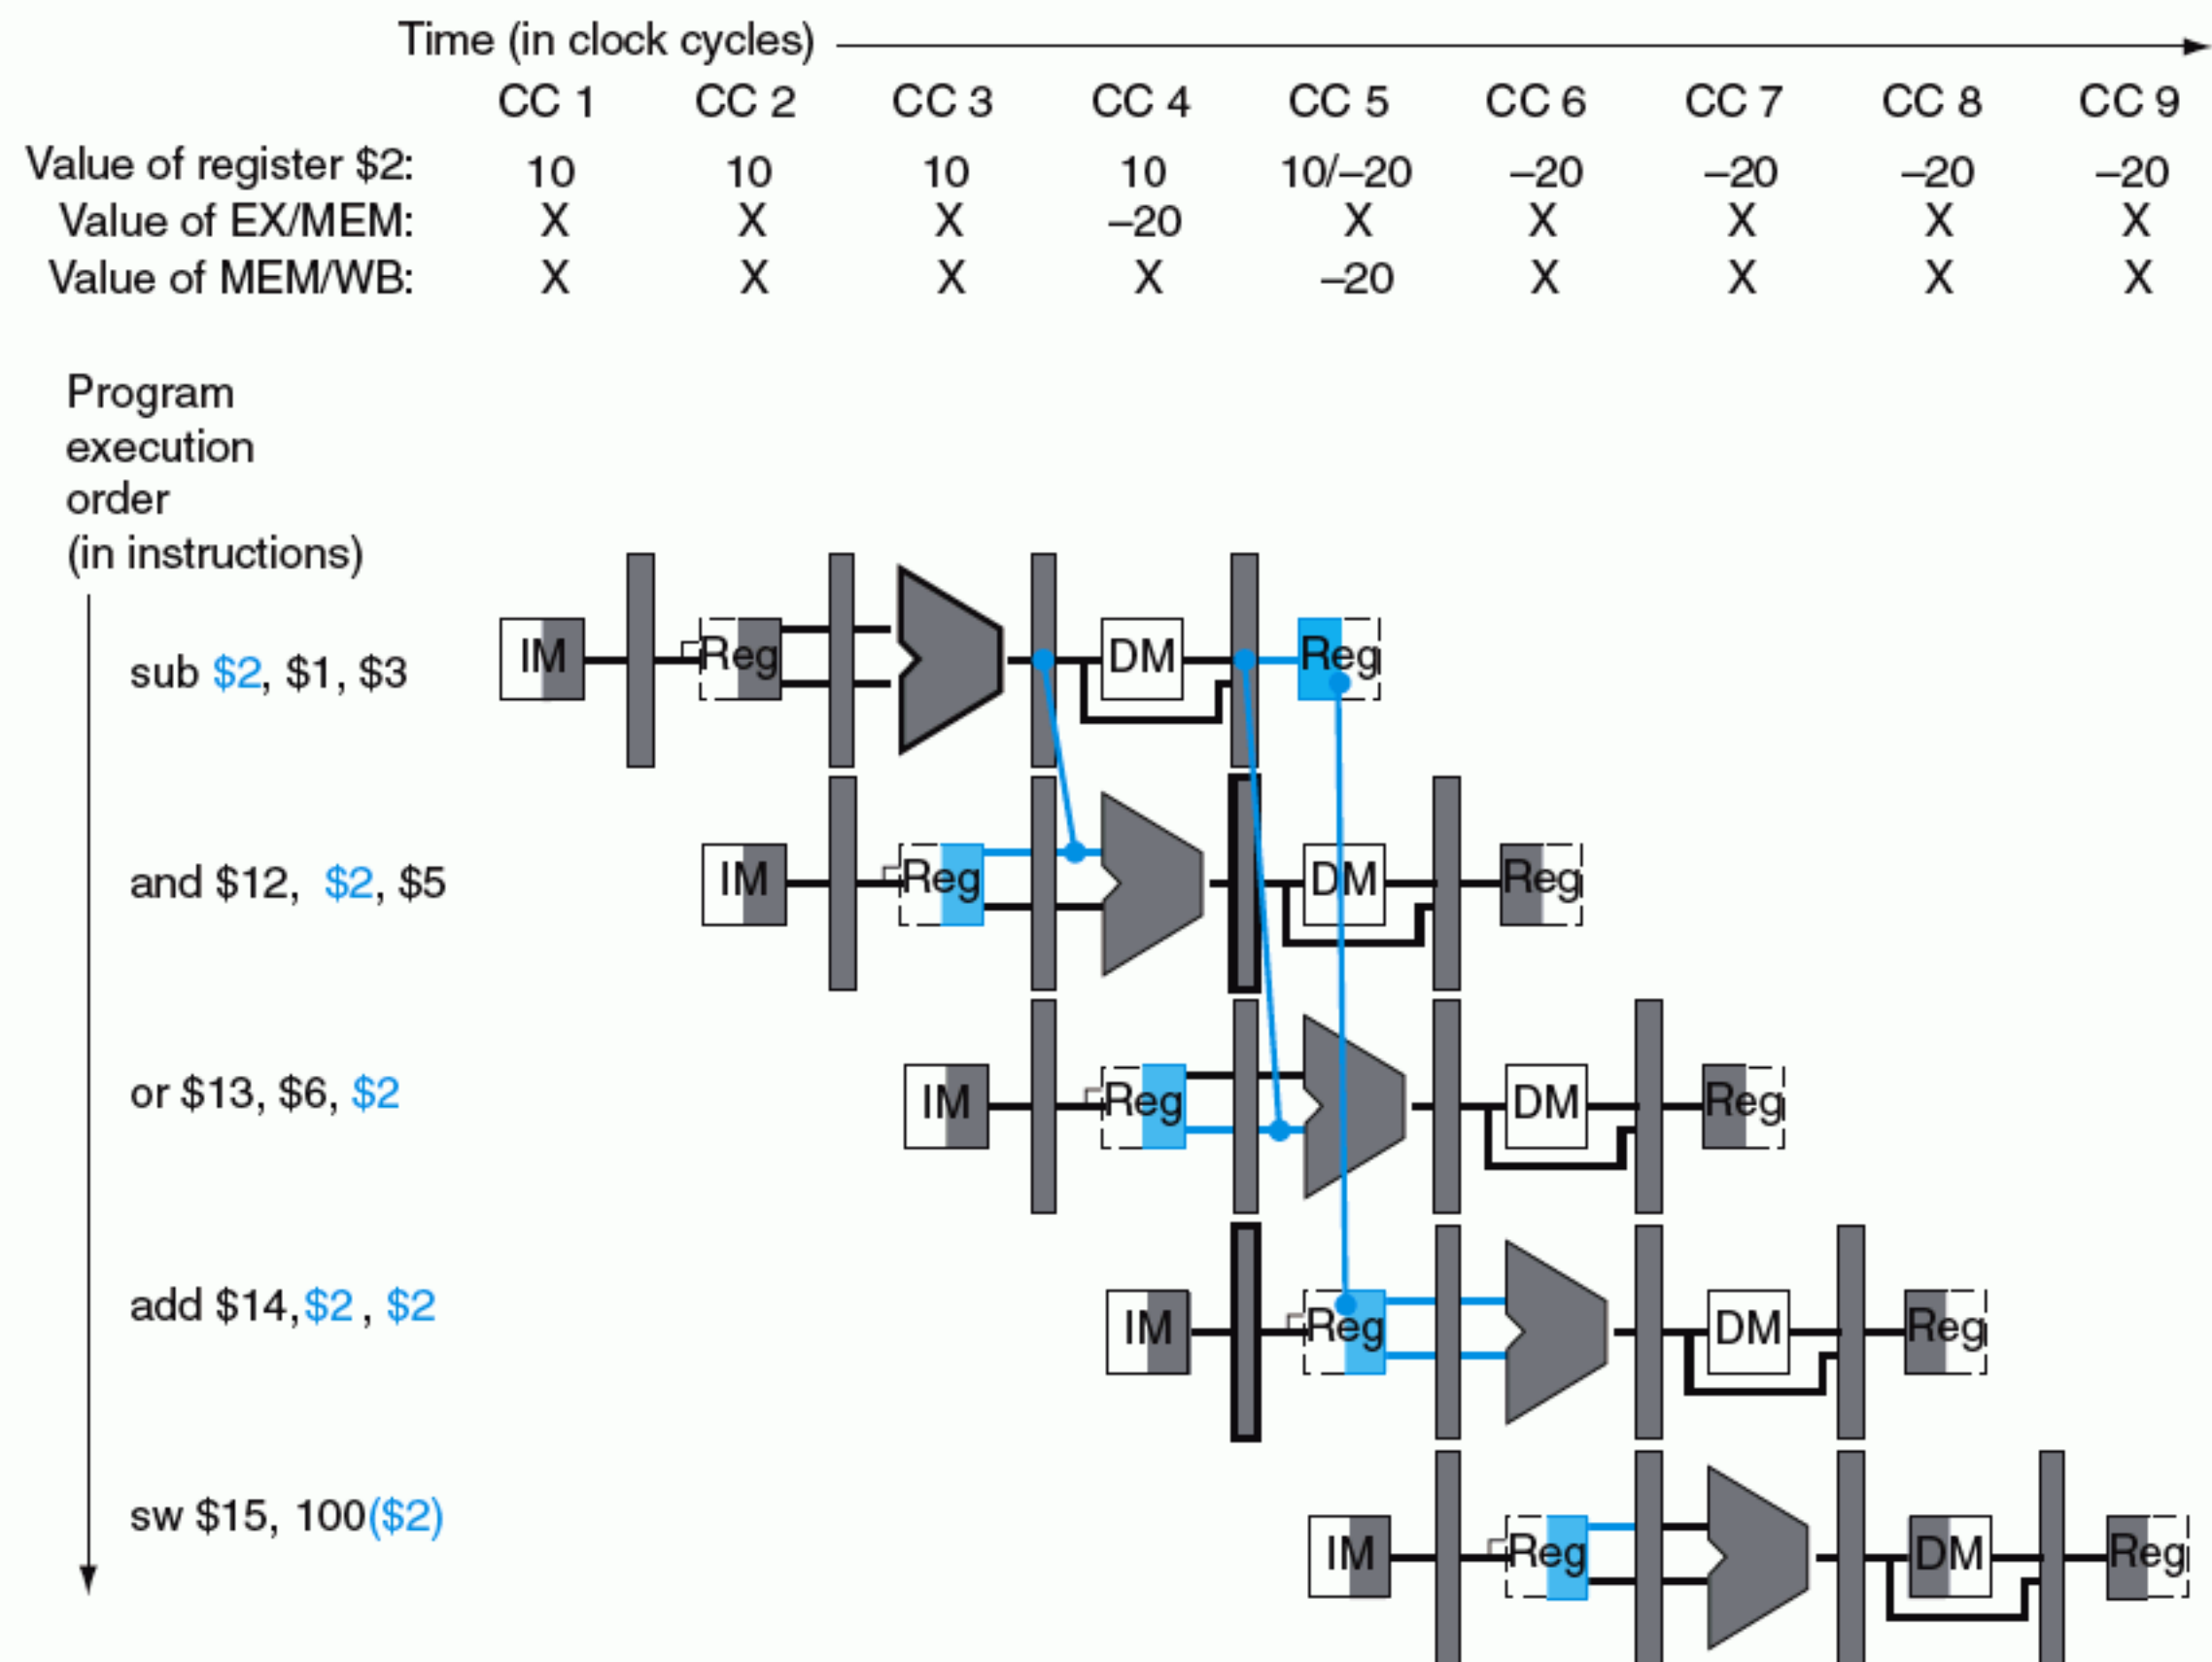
Time (in clock cycles)

| | CC 1 | CC 2 | CC 3 | CC 4 | CC 5 | CC 6 | CC 7 | CC 8 | CC 9 |
|---|---|---|---|---|---|---|---|---|---|
| Value of register \$2: | 10 | 10 | 10 | 10 | 10/–20 | –20 | –20 | –20 | –20 |
| Value of EX/MEM: | X | X | X | –20 | X | X | X | X | X |
| Value of MEM/WB: | X | X | X | X | –20 | X | X | X | X |

Program execution order (in instructions)

sub \$2, \$1, \$3

IM Reg DM Reg

and \$12, \$2, \$5

IM Reg DM Reg

or \$13, \$6, \$2

IM Reg DM Reg

add \$14, \$2 , \$2

IM Reg DM Reg

sw \$15, 100(\$2)

IM Reg DM Reg